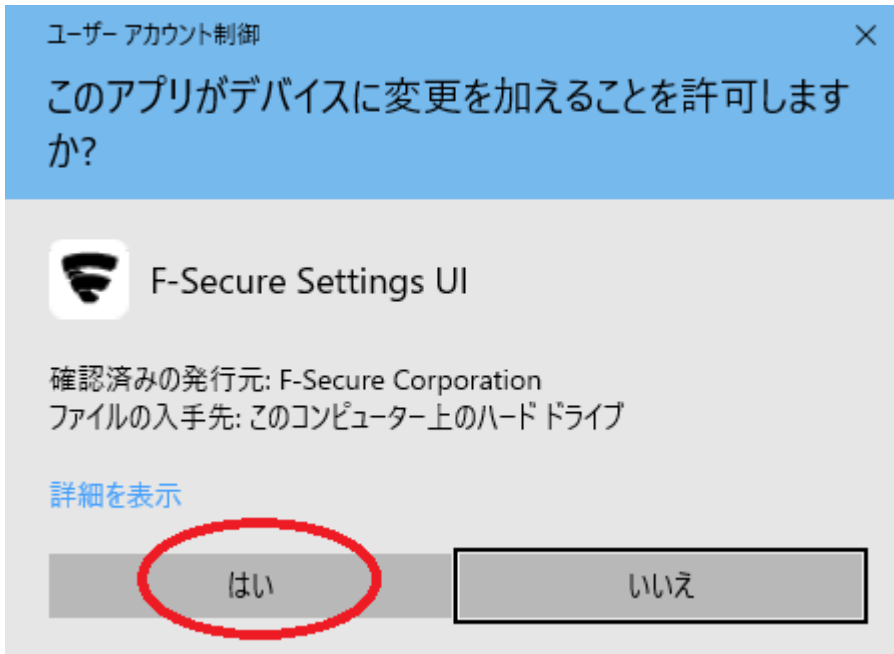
ユーザー アカウント制御
×

このアプリがデバイスに変更を加えることを許可しますか?

F-Secure Settings UI

確認済みの発行元: F-Secure Corporation
ファイルの入手先: このコンピューター上のハード ドライブ

詳細を表示

はい

いいえ